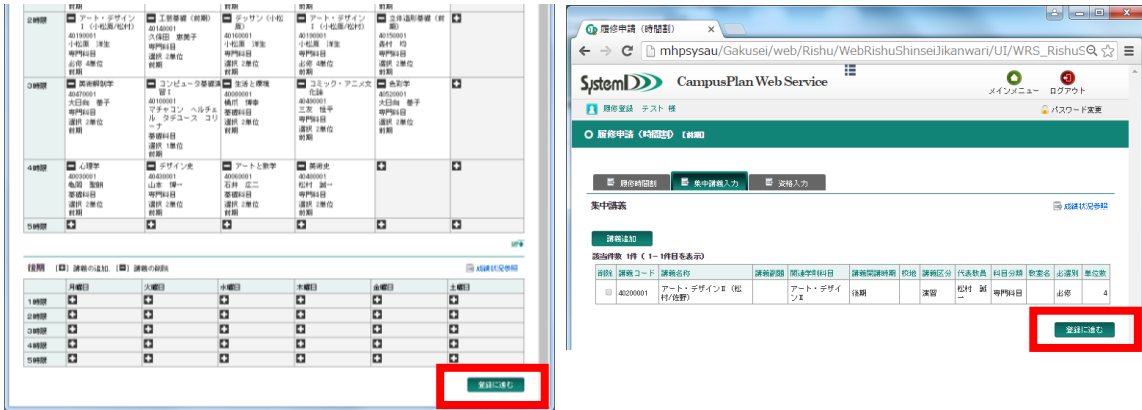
| | | | | | | |
|---|---|---|---|---|---|---|
| 2時限 | アート・デザインⅠ（小松原/松村） 40190001 小松原 洋生 専門科目 必修 4単位 前期 | 工芸基礎（前期） 40180001 久保田 恵美子 専門科目 選択 2単位 前期 | デッサン（小松原） 40160001 小松原 洋生 専門科目 選択 2単位 前期 | アート・デザインⅠ（小松原/松村） 40190001 小松原 洋生 専門科目 必修 4単位 前期 | 立体造形基礎（前期） 40150001 森村 均 専門科目 選択 2単位 前期 | |
| 3時限 | 美術解剖学 40470001 大日向 豊子 専門科目 選択 2単位 前期 | コンピュータ基礎演習Ⅰ 40100001 マチャコン ヘルチェル タチユース コリーナ 基礎科目 選択 1単位 前期 | 生活と環境 40080001 橋爪 博幸 基礎科目 選択 2単位 前期 | コミック・アニメ文化論 40480001 三友 桂子 専門科目 選択 2単位 前期 | 色彩学 40520001 大日向 豊子 専門科目 選択 2単位 前期 | |
| 4時限 | 心理学 40030001 亀岡 聖朗 基礎科目 選択 2単位 前期 | デザイン史 40430001 山本 厚一 専門科目 選択 2単位 前期 | アートと数学 40060001 石井 広二 基礎科目 選択 2単位 前期 | 美術史 40410001 松村 誠一 専門科目 選択 2単位 前期 | | |
| 5時限 | | | | | | |

後期 【+】講義の追加、【-】講義の削除

成績状況参照

| | 月曜日 | 火曜日 | 水曜日 | 木曜日 | 金曜日 | 土曜日 |
|---|---|---|---|---|---|---|
| 1時限 | | | | | | |
| 2時限 | | | | | | |
| 3時限 | | | | | | |
| 4時限 | | | | | | |
| 5時限 | | | | | | |

登録に進む

履修申請（時間割）

mhpsysau/Gakusei/web/Rishu/WebRishuShinseiJikanwari/UI/WRS_RishuS

SystemD CampusPlan Web Service

メインメニュー ログアウト

履修登録 テスト 様

パスワード変更

履修申請（時間割） [前期]

履修時間割 集中講義入力 資格入力

集中講義

成績状況参照

講義追加

該当件数 1件（1～1件目を表示）

| 削除 | 講義コード | 講義名称 | 講義副題 | 関連学科目 | 講義開講時期 | 校地 | 講義区分 | 代表教員 | 科目分類 | 教室名 | 必選別 | 単位数 |
|---|---|---|---|---|---|---|---|---|---|---|---|---|
| | 40200001 | アート・デザインⅡ（松村/佐野） | | アート・デザインⅡ | 後期 | | 演習 | 松村 誠一 | 専門科目 | | 必修 | 4 |

登録に進む